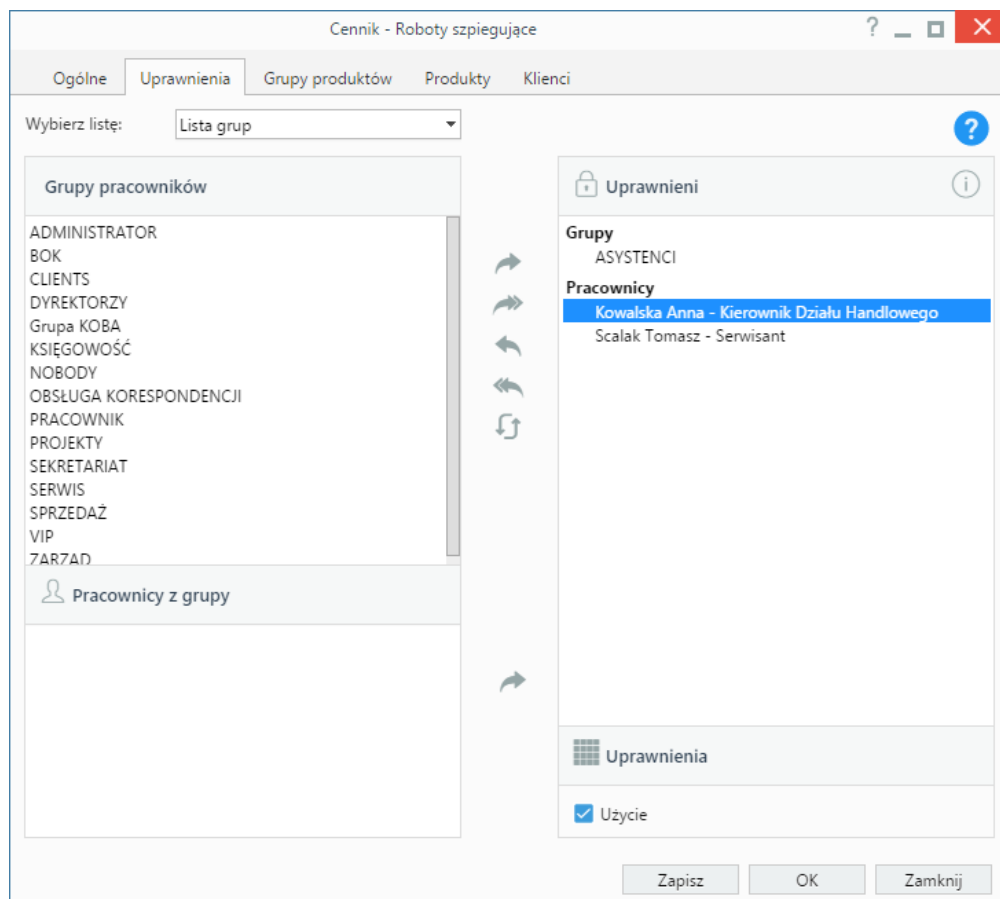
Cennik - Roboty szpiegujące

?

Ogólne
Uprawnienia
Grupy produktów
Produkty
Klienci

Wybierz listę:
Lista grup

Grupy pracowników

ADMINISTRATOR
BOK
CLIENTS
DYREKTORZY
Grupa KOBA
KSIĘGOWOŚĆ
NOBODY
OBSŁUGA KORESPONDENCJI
PRACOWNIK
PROJEKTY
SEKRETARIAT
SERWIS
SPRZEDAŻ
VIP
ZARZĄD

Pracownicy z grupy

Uprawnieni

Grupy
ASYSTENCI
Pracownicy
Kowalska Anna - Kierownik Działu Handlowego
Scalak Tomasz - Serwisant

Uprawnienia

Użycie

Zapisz
OK
Zamknij